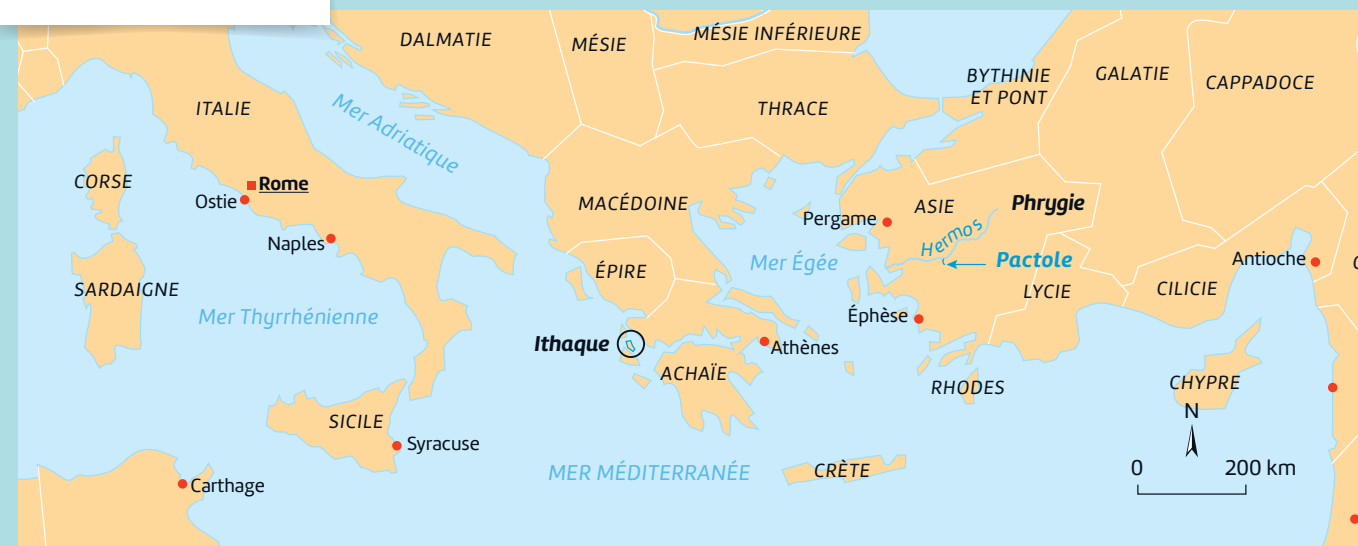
DALMATIE
MÉSIE
MÉSIE INFÉRIEURE
BYTHINIE ET PONT
GALATIE
CAPPADOCE
ITALIE
Mer Adriatique
THRACE
CORSE
Rome
Ostie
MACÉDOINE
Pergame
ASIE
Phrygie
Naples
Hermos
ÉPIRE
Mer Égée
Pactole
Antioche
SARDAIGNE
LYCIE
CILICIE
Mer Thyrrhénienne
Éphèse
Ithaque
Athènes
ACHAÏE
RHODES
CHYPRE
N
SICILE
Syracuse
MER MÉDITERRANÉE
CRÈTE
0
200 km
Carthage